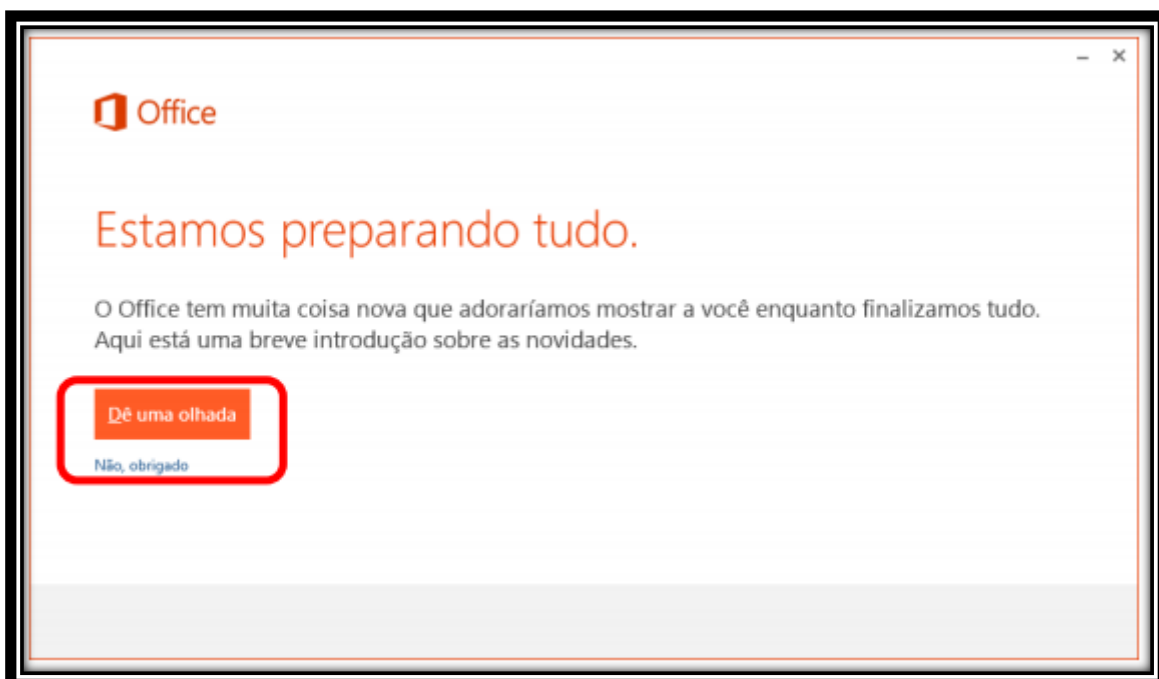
– ×

Office

Estamos preparando tudo.

O Office tem muita coisa nova que adoraríamos mostrar a você enquanto finalizamos tudo. Aqui está uma breve introdução sobre as novidades.

Dê uma olhada

Não, obrigado